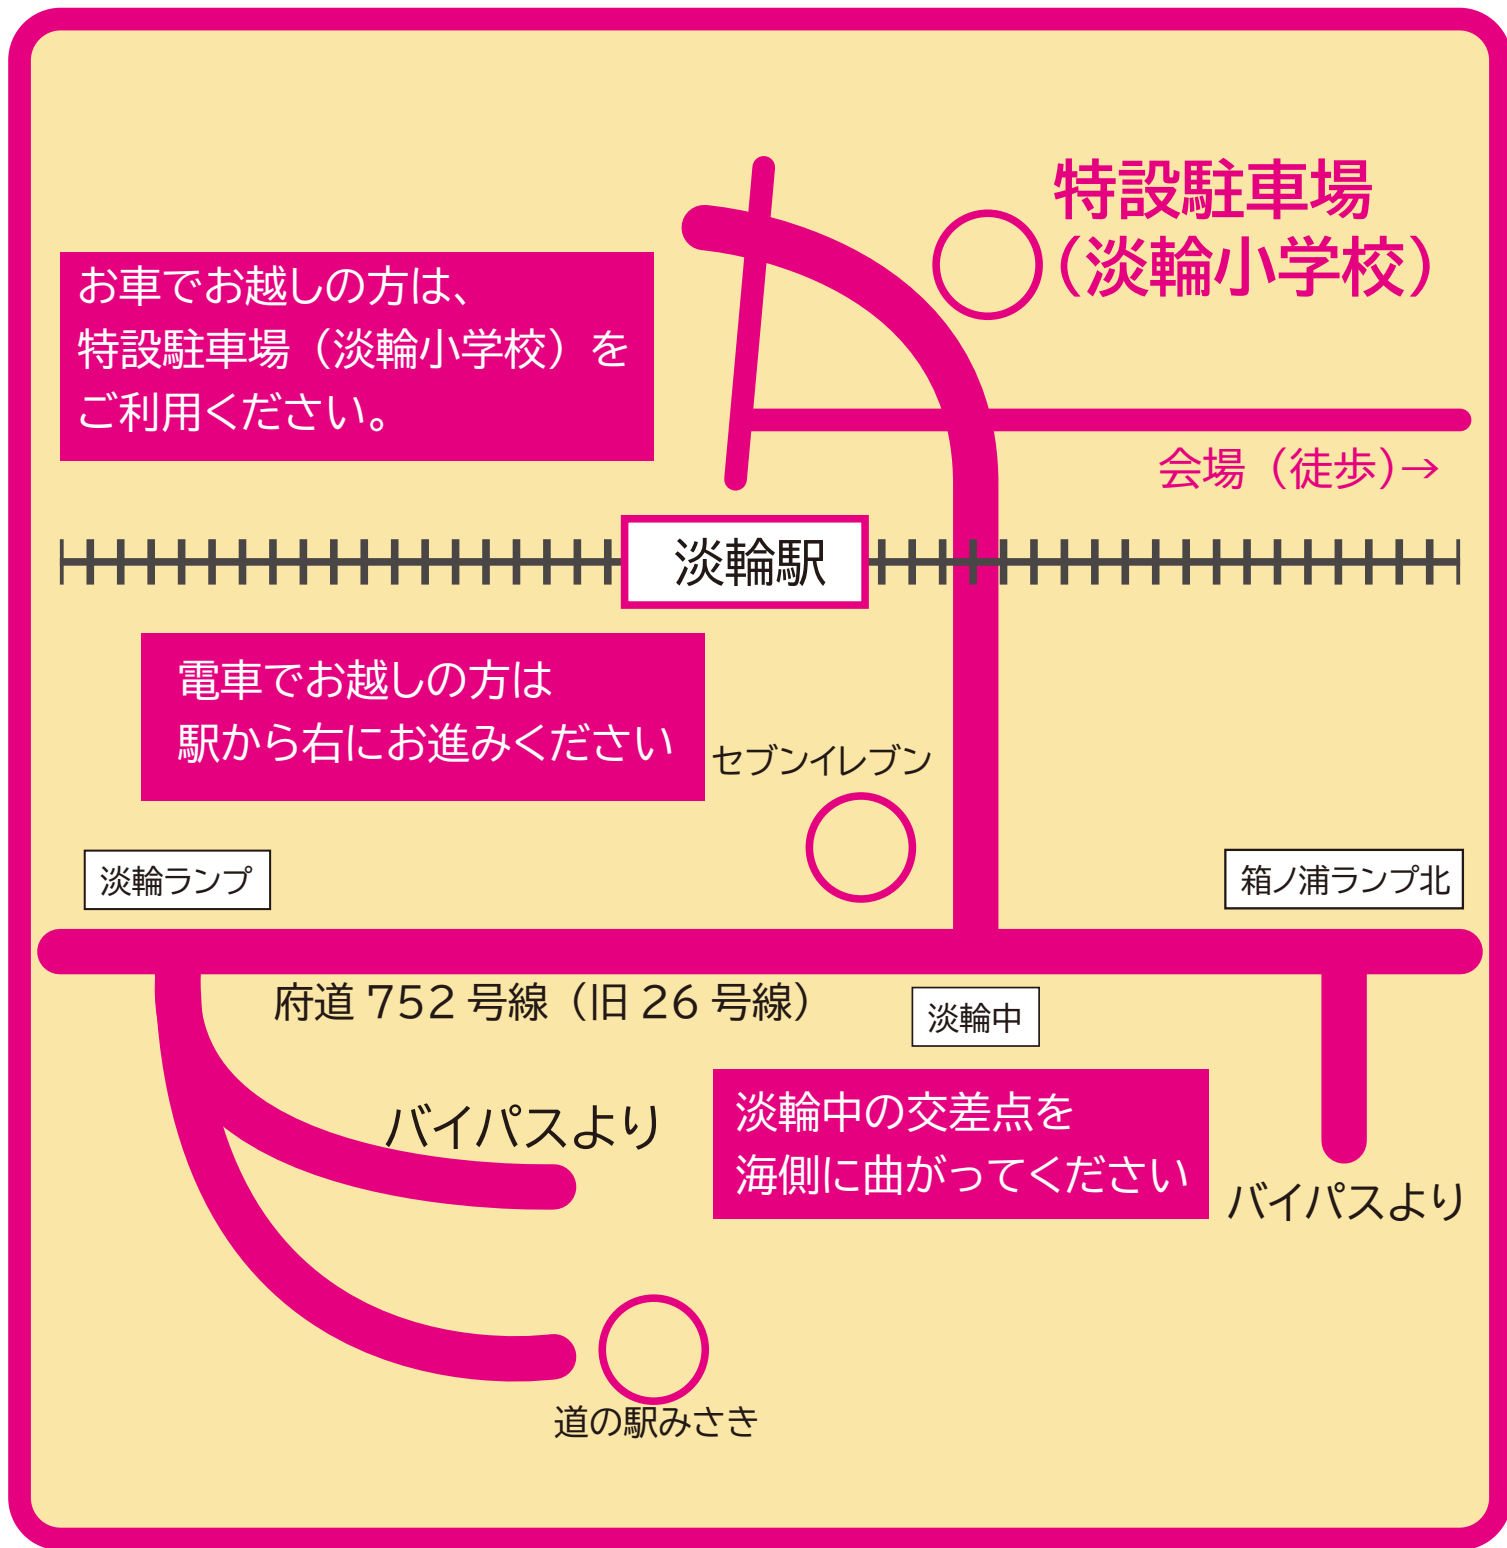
特設駐車場
（淡輪小学校）

お車でお越しの方は、
特設駐車場（淡輪小学校）を
ご利用ください。

会場（徒歩）→

淡輪駅

電車でお越しの方は
駅から右にお進みください

セブンイレブン

淡輪ランプ

箱ノ浦ランプ北

府道 752 号線（旧 26 号線）

淡輪中

バイパスより

淡輪中の交差点を
海側に曲がってください

バイパスより

道の駅みさき